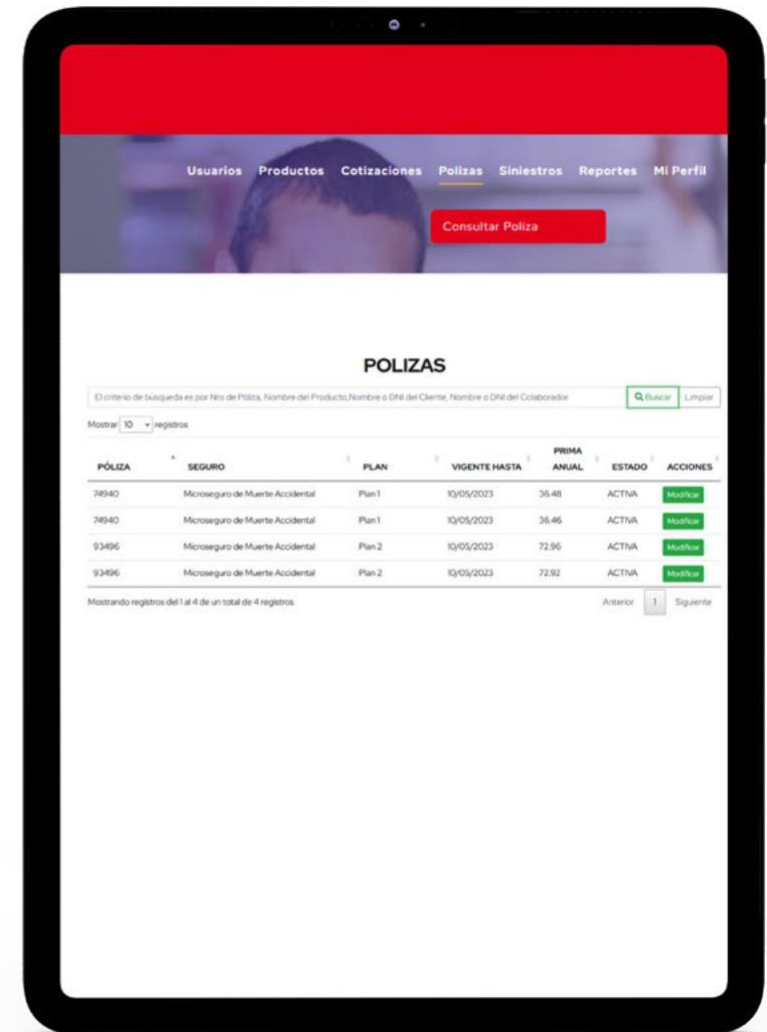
Usuarios Productos Cotizaciones Polizas Siniestros Reportes Mi Perfil

Consultar Poliza

POLIZAS

El criterio de búsqueda es por Nro de Póliza, Nombre del Producto,Nombre o DNI del Cliente, Nombre o DNI del Colaborador

Buscar Limpiar

Mostrar 10 registros

| PÓLIZA | SEGURO | PLAN | VIGENTE HASTA | PRIMA ANUAL | ESTADO | ACCIONES |
|---|---|---|---|---|---|---|
| 74940 | Microseguro de Muerte Accidental | Plan 1 | 10/05/2023 | 36.48 | ACTIVA | Modificar |
| 74940 | Microseguro de Muerte Accidental | Plan 1 | 10/05/2023 | 36.46 | ACTIVA | Modificar |
| 93496 | Microseguro de Muerte Accidental | Plan 2 | 10/05/2023 | 72.96 | ACTIVA | Modificar |
| 93496 | Microseguro de Muerte Accidental | Plan 2 | 10/05/2023 | 72.92 | ACTIVA | Modificar |

Mostrando registros del 1 al 4 de un total de 4 registros

Anterior 1 Siguiente